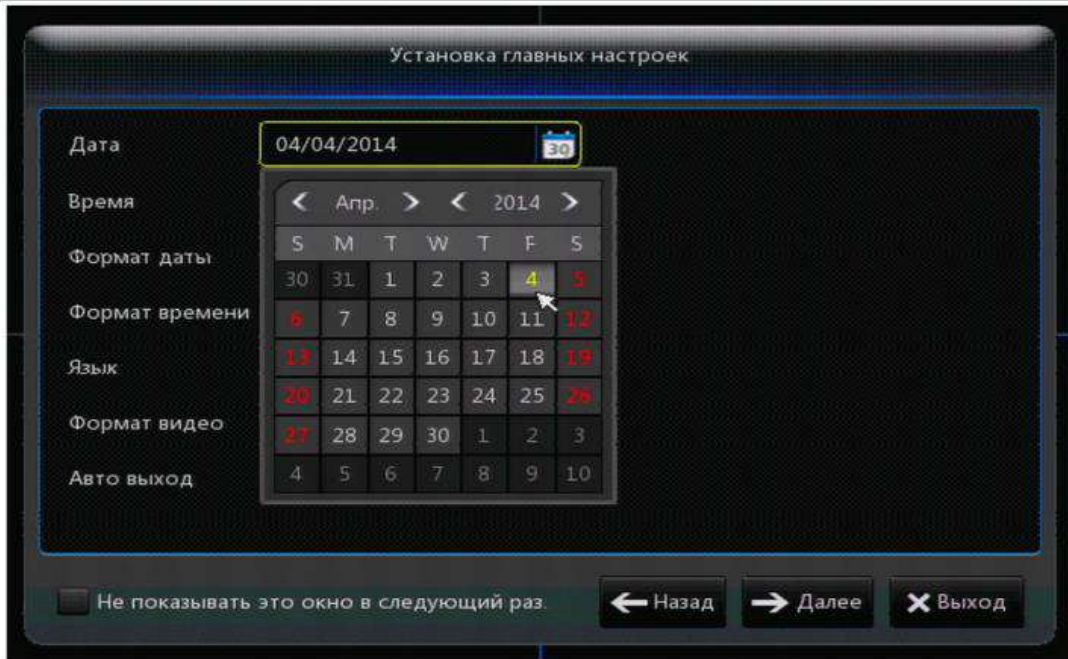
Установка главных настроек

Дата
04/04/2014
30

Время
Формат даты
Формат времени
Язык
Формат видео
Авто выход

< Апр. > < 2014 >

| S | M | T | W | T | F | S |
|---|---|---|---|---|---|---|
| 30 | 31 | 1 | 2 | 3 | 4 | 5 |
| 6 | 7 | 8 | 9 | 10 | 11 | 12 |
| 13 | 14 | 15 | 16 | 17 | 18 | 19 |
| 20 | 21 | 22 | 23 | 24 | 25 | 26 |
| 27 | 28 | 29 | 30 | 1 | 2 | 3 |
| 4 | 5 | 6 | 7 | 8 | 9 | 10 |

Не показывать это окно в следующий раз.
Назад
Далее
Выход